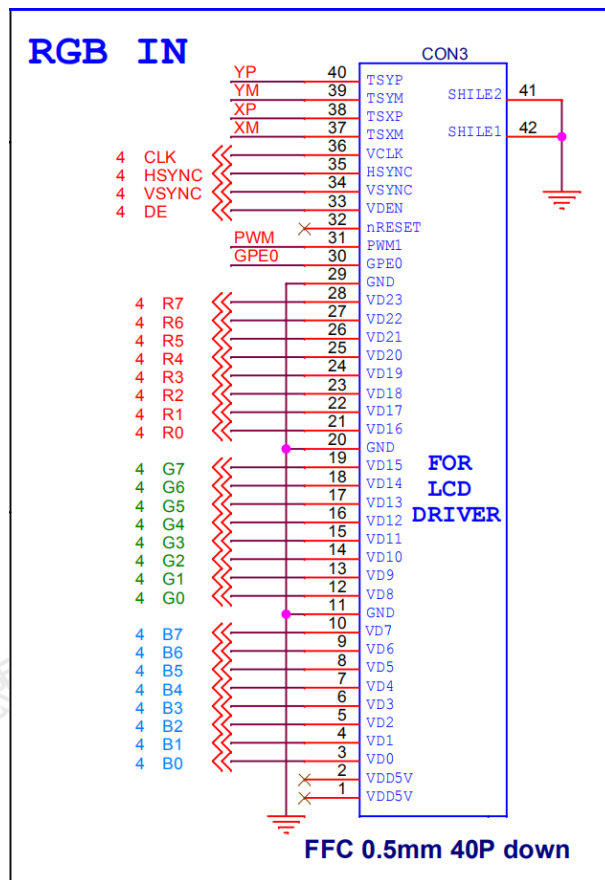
RGB IN

CON3

YP 40 TSYP
YM 39 TSYM
XP 38 TSXP
XM 37 TSXM
4 CLK 36 VCLK
4 HSYNC 35 HSYNC
4 VSYNC 34 VSYNC
4 DE 33 VDEN
32 nRESET
PWM 31 PWM1
GPE0 30 GPE0
29 GND
4 R7 28 VD23
4 R6 27 VD22
4 R5 26 VD21
4 R4 25 VD20
4 R3 24 VD19
4 R2 23 VD18
4 R1 22 VD17
4 R0 21 VD16
20 GND
4 G7 19 VD15
4 G6 18 VD14
4 G5 17 VD13
4 G4 16 VD12
4 G3 15 VD11
4 G2 14 VD10
4 G1 13 VD9
4 G0 12 VD8
11 GND
4 B7 10 VD7
4 B6 9 VD6
4 B5 8 VD5
4 B4 7 VD4
4 B3 6 VD3
4 B2 5 VD2
4 B1 4 VD1
4 B0 3 VD0
2 VDD5V
1 VDD5V

SHILE2 41
SHILE1 42

FOR LCD DRIVER

FFC 0.5mm 40P down